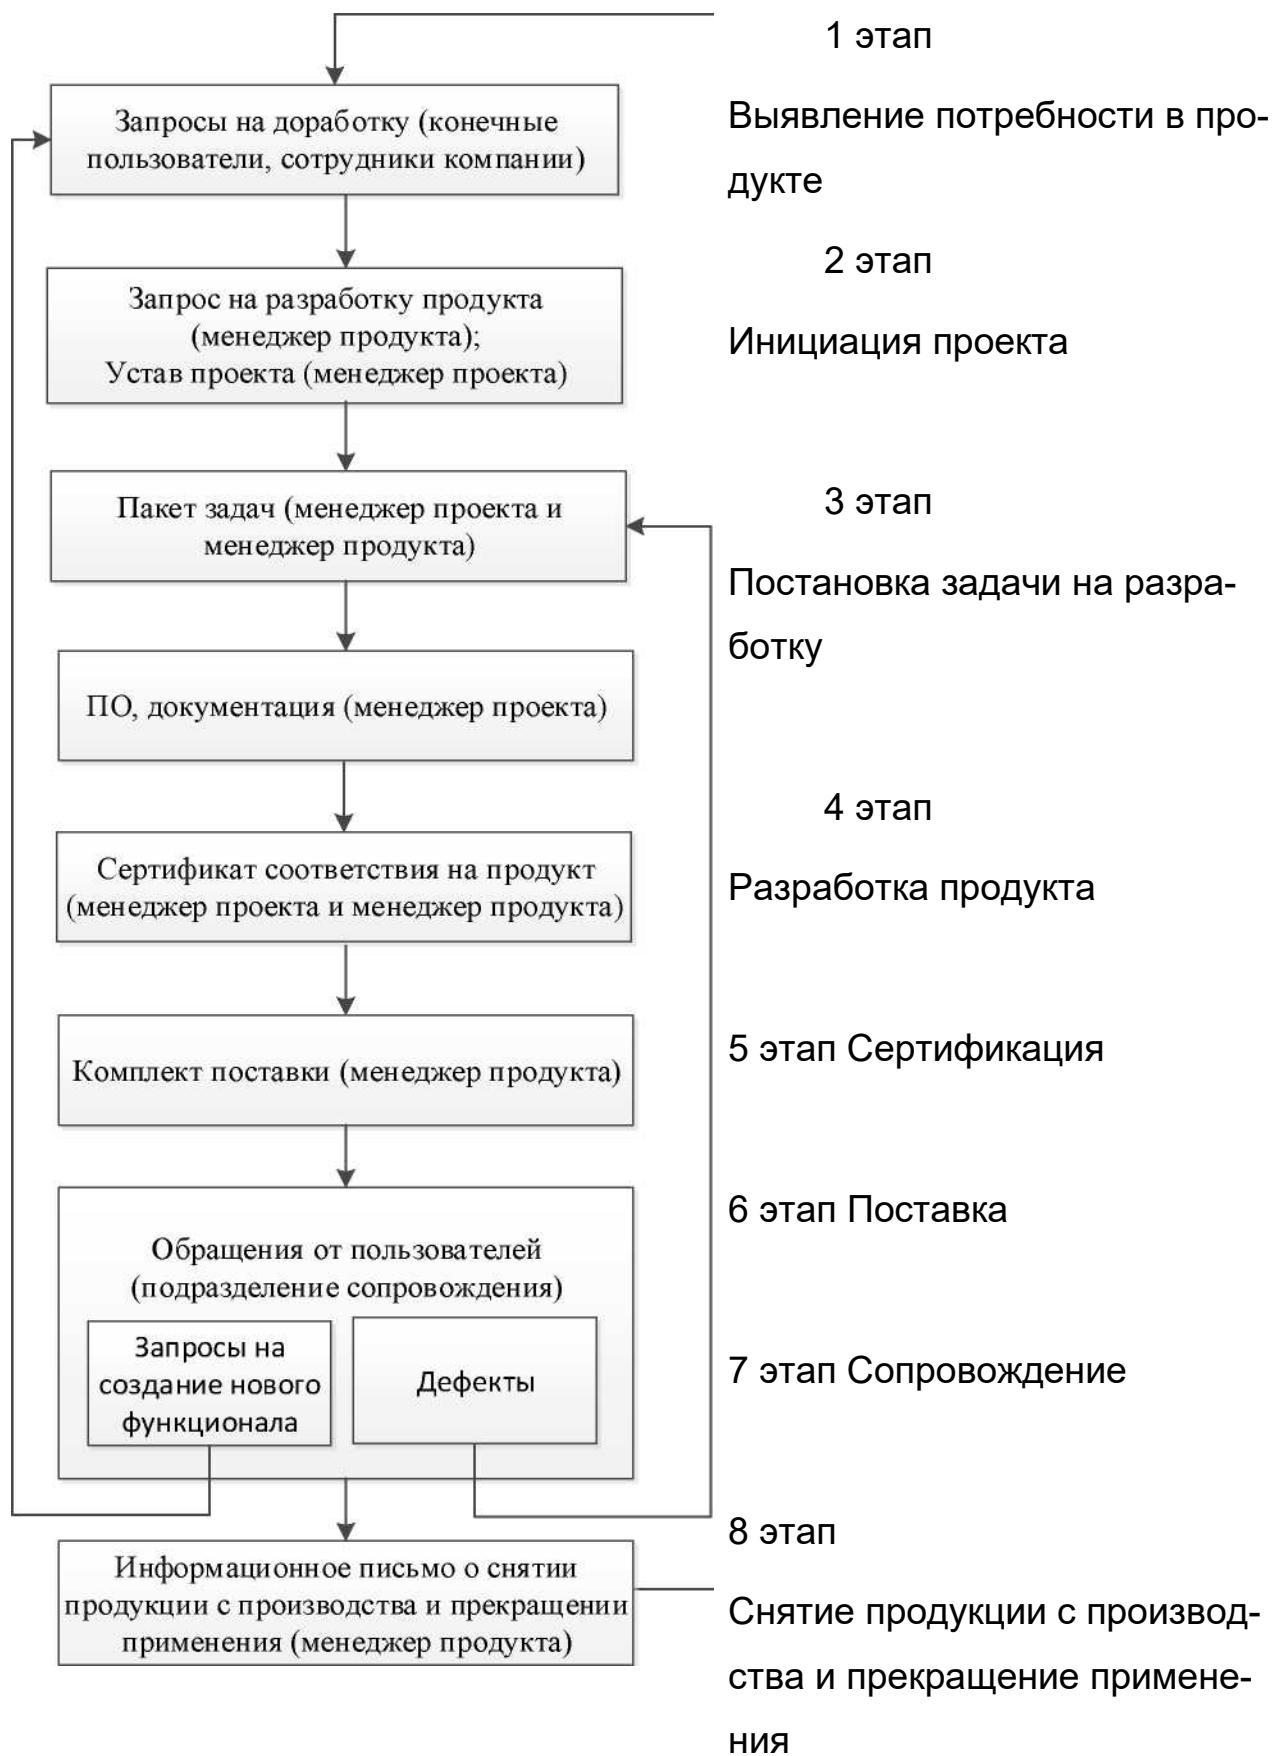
Запросы на доработку (конечные пользователи, сотрудники компании)

1 этап

Выявление потребности в продукте

Запрос на разработку продукта (менеджер продукта);
Устав проекта (менеджер проекта)

2 этап

Инициация проекта

Пакет задач (менеджер проекта и менеджер продукта)

3 этап

Постановка задачи на разработку

ПО, документация (менеджер проекта)

4 этап

Разработка продукта

Сертификат соответствия на продукт (менеджер проекта и менеджер продукта)

5 этап Сертификация

Комплект поставки (менеджер продукта)

6 этап Поставка

Обращения от пользователей (подразделение сопровождения)

Запросы на создание нового функционала

Дефекты

7 этап Сопровождение

Информационное письмо о снятии продукции с производства и прекращении применения (менеджер продукта)

8 этап

Снятие продукции с производства и прекращение применения